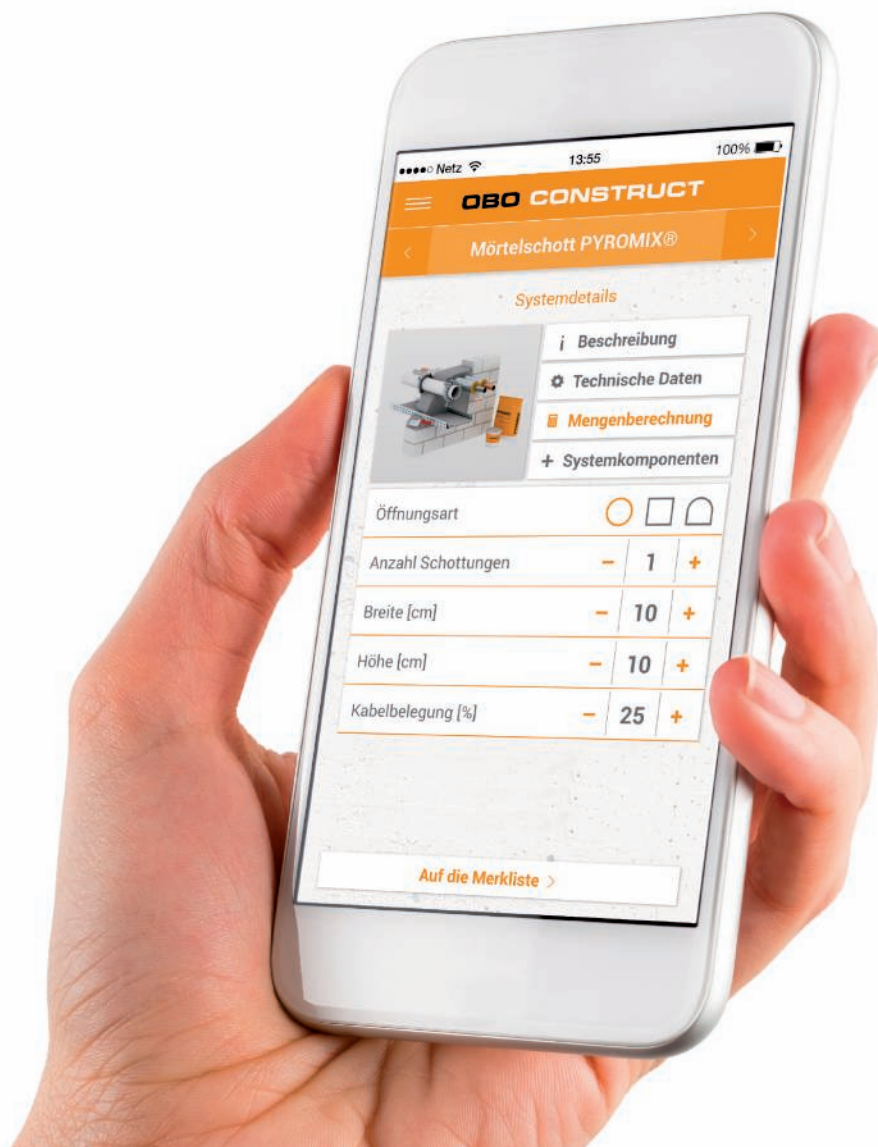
••••○ Netz 13:55 100%

OBO CONSTRUCT

<
Mörtelschott PYROMIX®
>

Systemdetails

i Beschreibung
Technische Daten
Mengenberechnung
+ Systemkomponenten

Öffnungsart

Anzahl Schottungen – 1 +

Breite [cm] – 10 +

Höhe [cm] – 10 +

Kabelbelegung [%] – 25 +

Auf die Merkliste >